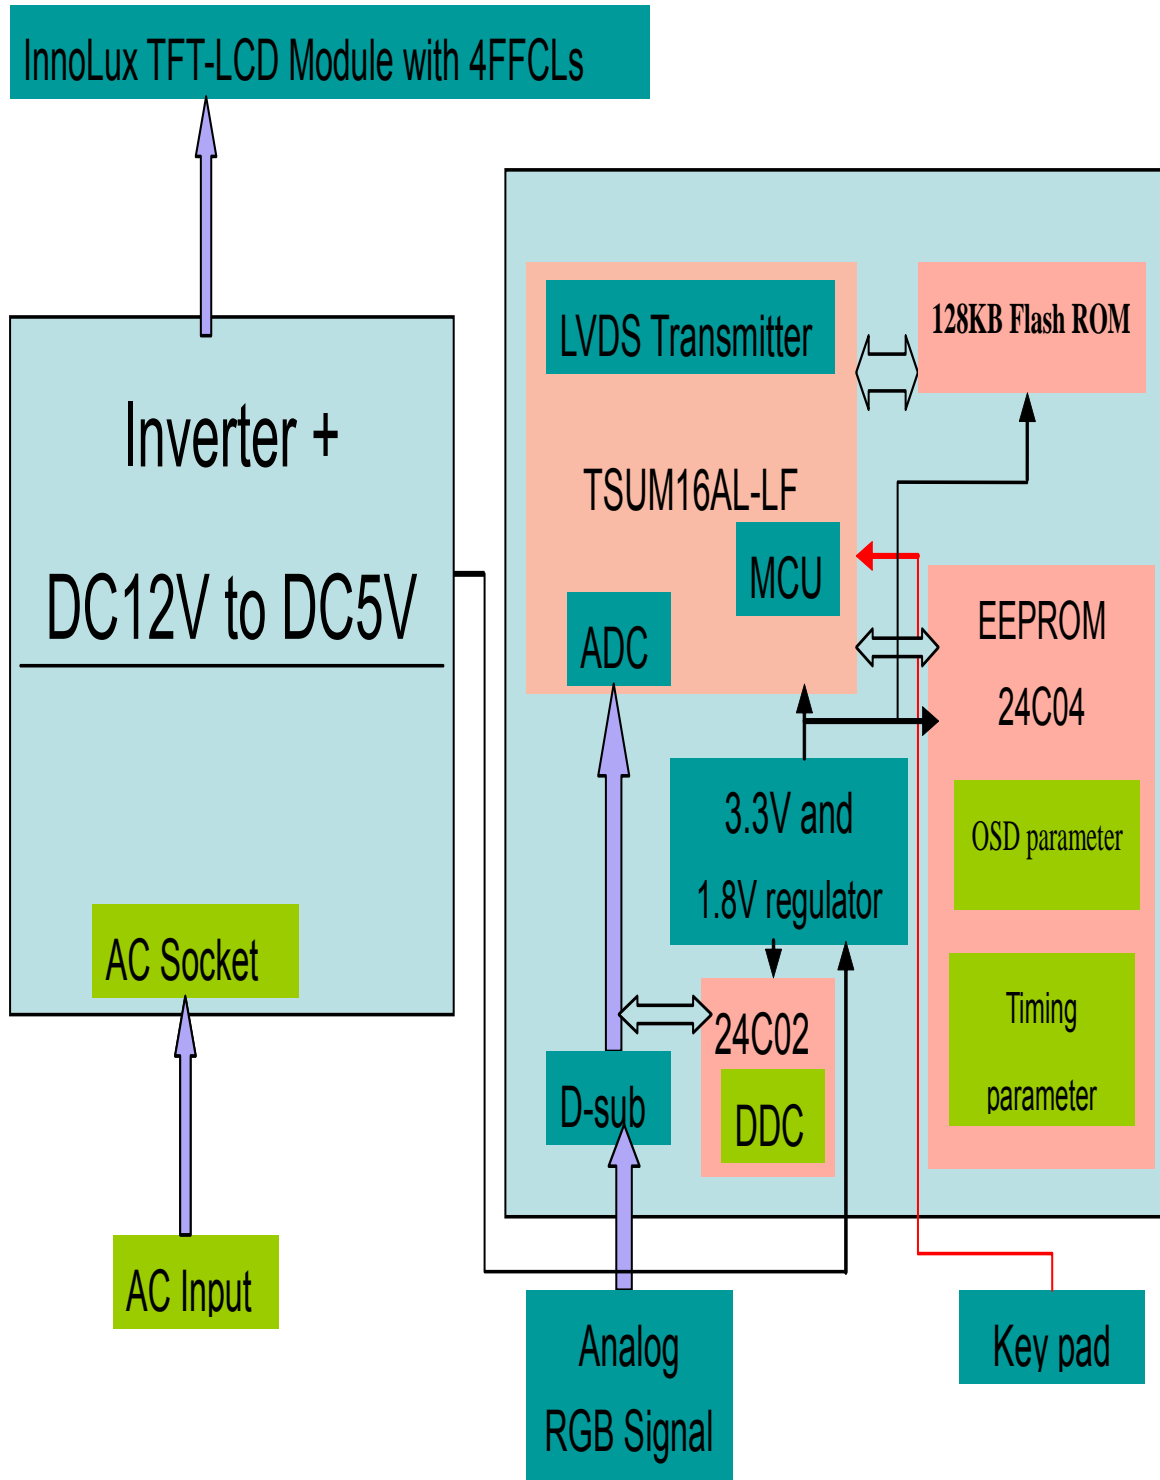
InnoLux TFT-LCD Module with 4FFCLs

Inverter +

DC12V to DC5V

AC Socket

AC Input

LVDS Transmitter

TSUM16AL-LF

MCU

ADC

128KB Flash ROM

EEPROM

24C04

OSD parameter

Timing

parameter

3.3V and

1.8V regulator

24C02

DDC

D-sub

Analog

RGB Signal

Key pad